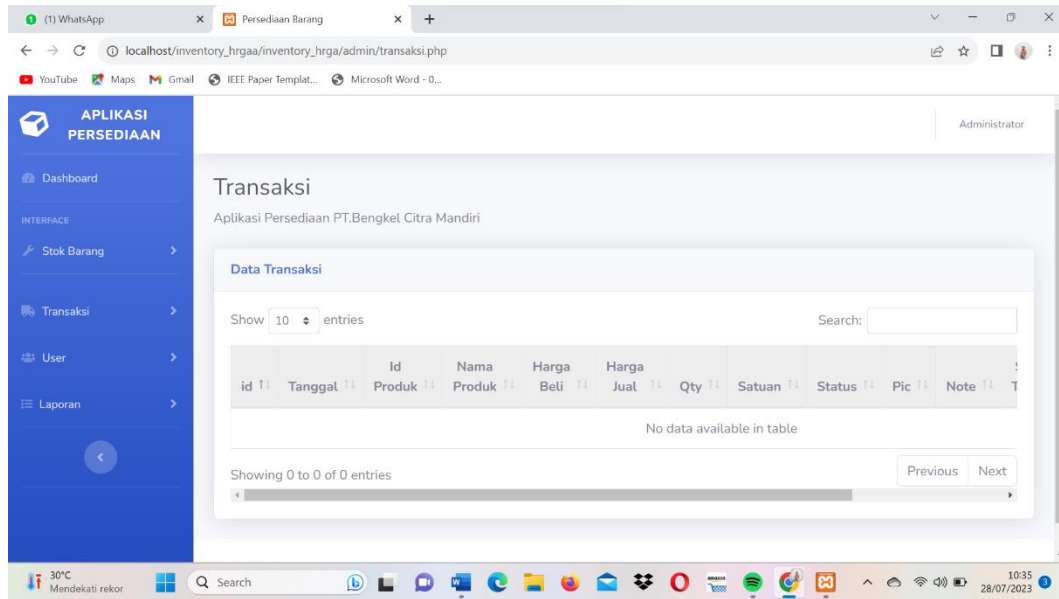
(1) WhatsApp
Persediaan Barang
localhost/inventory_hrgaa/inventory_hrga/admin/transaksi.php
YouTube Maps Gmail IEEE Paper Templat... Microsoft Word - 0...

APLIKASI PERSEDIAAN

Administrator

Dashboard
INTERFACE
Stok Barang
Transaksi
User
Laporan

Transaksi
Aplikasi Persediaan PT.Bengkel Citra Mandiri

Data Transaksi

Show 10 entries
Search:

| id | Tanggal | Id Produk | Nama Produk | Harga Beli | Harga Jual | Qty | Satuan | Status | Pic | Note | T |
|---|---|---|---|---|---|---|---|---|---|---|---|
| No data available in table | | | | | | | | | | | |

Showing 0 to 0 of 0 entries
Previous Next

30°C
Mendekati rekor
Search
10:35
28/07/2023
3